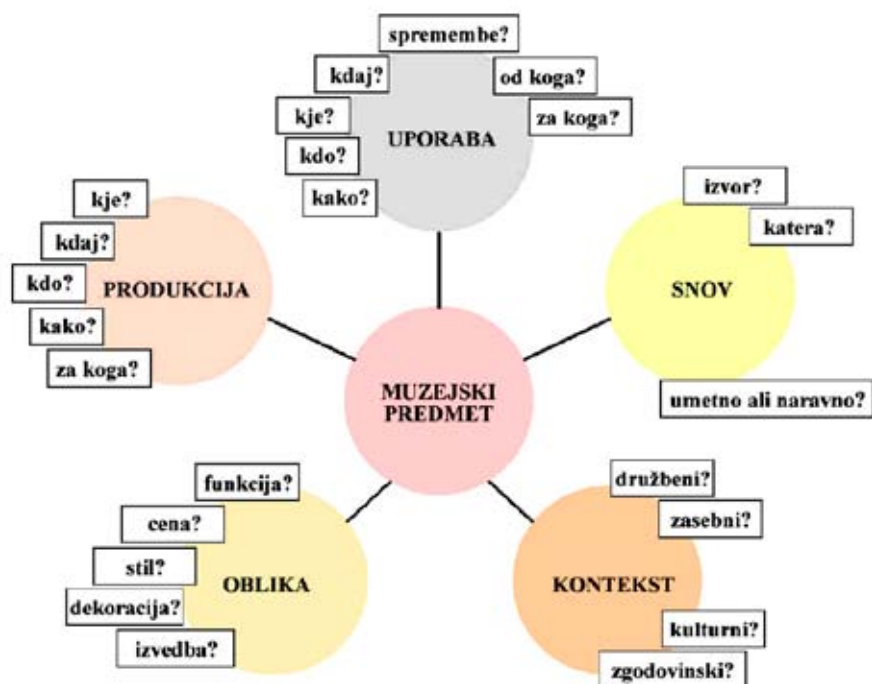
spremembe?
kdaj?
od koga?
kje?
za koga?
UPORABA
kdo?
kako?

kje?
kdaj?
kdo?
PRODUKCIJA
kako?
za koga?

izvor?
katera?
SNOV
umetno ali naravno?

MUJEZSKI PREDMET

funkcija?
cena?
stil?
OBLIKA
dekoracija?
izvedba?

družbeni?
zasebni?
KONTEKST
kulturni?
zgodovinski?